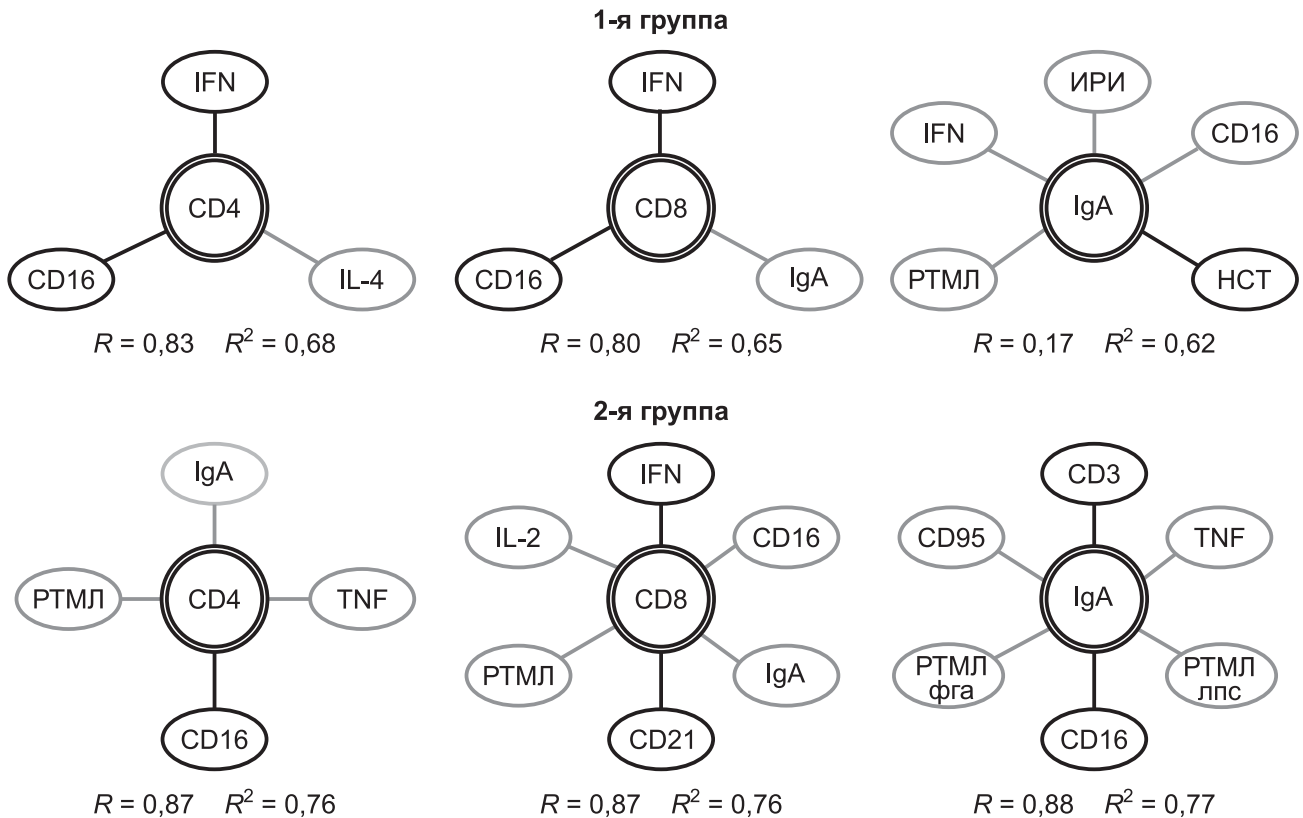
1-я группа

IFN
CD4
CD16
IL-4
$R = 0,83$ $R^2 = 0,68$

IFN
CD8
CD16
IgA
$R = 0,80$ $R^2 = 0,65$

ИРИ
IFN
CD16
IgA
РТМЛ
НСТ
$R = 0,17$ $R^2 = 0,62$

2-я группа

IgA
РТМЛ
CD4
TNF
CD16
$R = 0,87$ $R^2 = 0,76$

IFN
IL-2
CD16
CD8
РТМЛ
IgA
CD21
$R = 0,87$ $R^2 = 0,76$

CD3
CD95
TNF
IgA
РТМЛ фга
РТМЛ лпс
CD16
$R = 0,88$ $R^2 = 0,77$